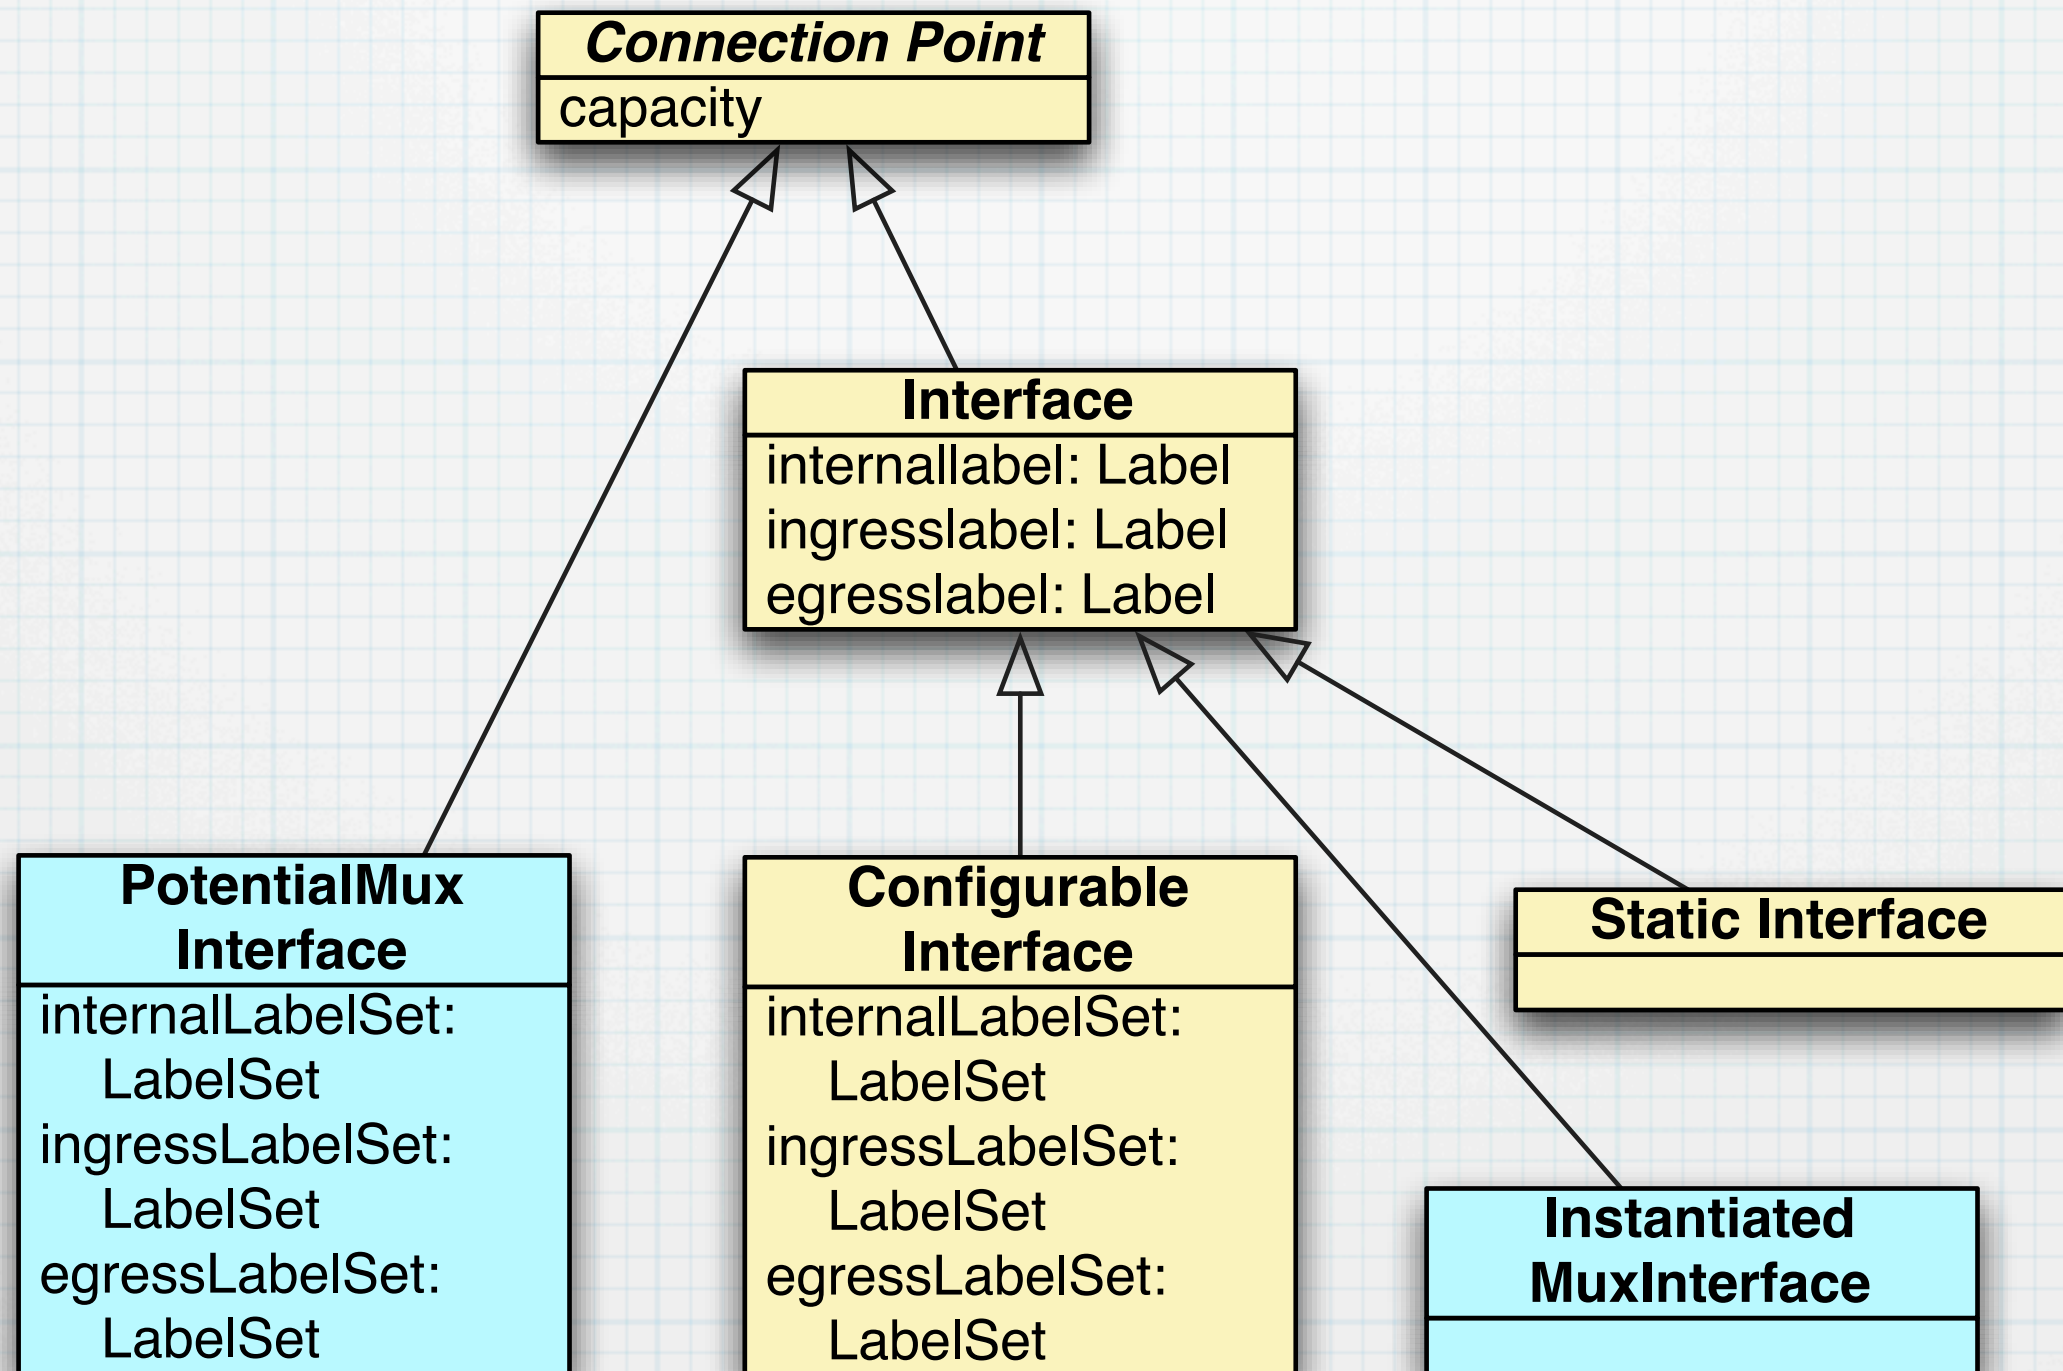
Connection Point
capacity

Interface
internallabel: Label
ingresslabel: Label
egresslabel: Label

PotentialMux Interface
internalLabelSet: LabelSet
ingressLabelSet: LabelSet
egressLabelSet: LabelSet

Configurable Interface
internalLabelSet: LabelSet
ingressLabelSet: LabelSet
egressLabelSet: LabelSet

Static Interface

Instantiated MuxInterface